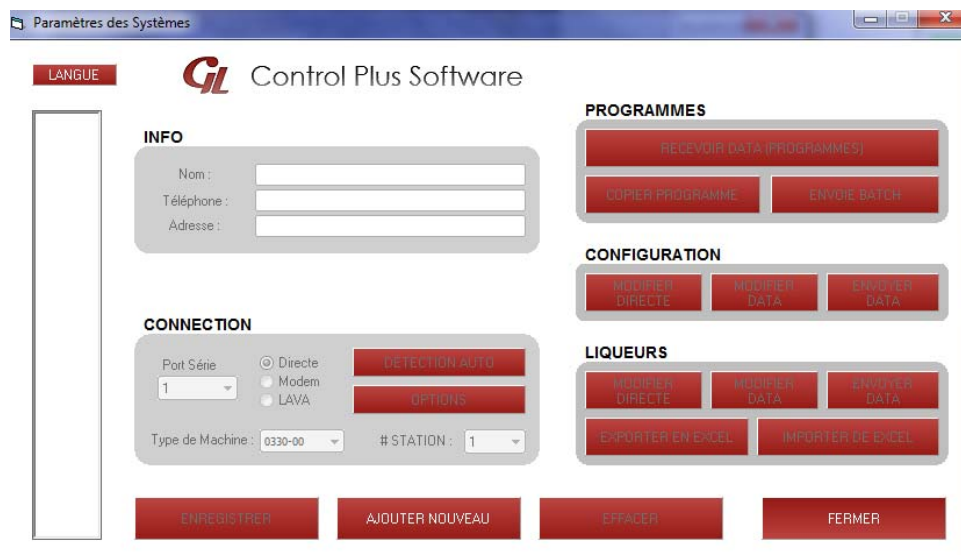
Paramètres des Systèmes

LANGUE

GL Control Plus Software

INFO

Nom :
Téléphone :
Adresse :

CONNECTION

Port Série
1
Directe
Modem
LAVA
DETECTION AUTO
OPTIONS
Type de Machine : 0330-00
# STATION : 1

PROGRAMMES

RECEVOIR DATA (PROGRAMMES)
COPIER PROGRAMME
ENVOIE BATCH

CONFIGURATION

MODIFIER DIRECTE
MODIFIER DATA
ENVOYER DATA

LIQUEURS

MODIFIER DIRECTE
MODIFIER DATA
ENVOYER DATA
EXPORTER EN EXCEL
IMPORTER DE EXCEL

ENREGISTRER
AJOUTER NOUVEAU
EFFACER
FERMER